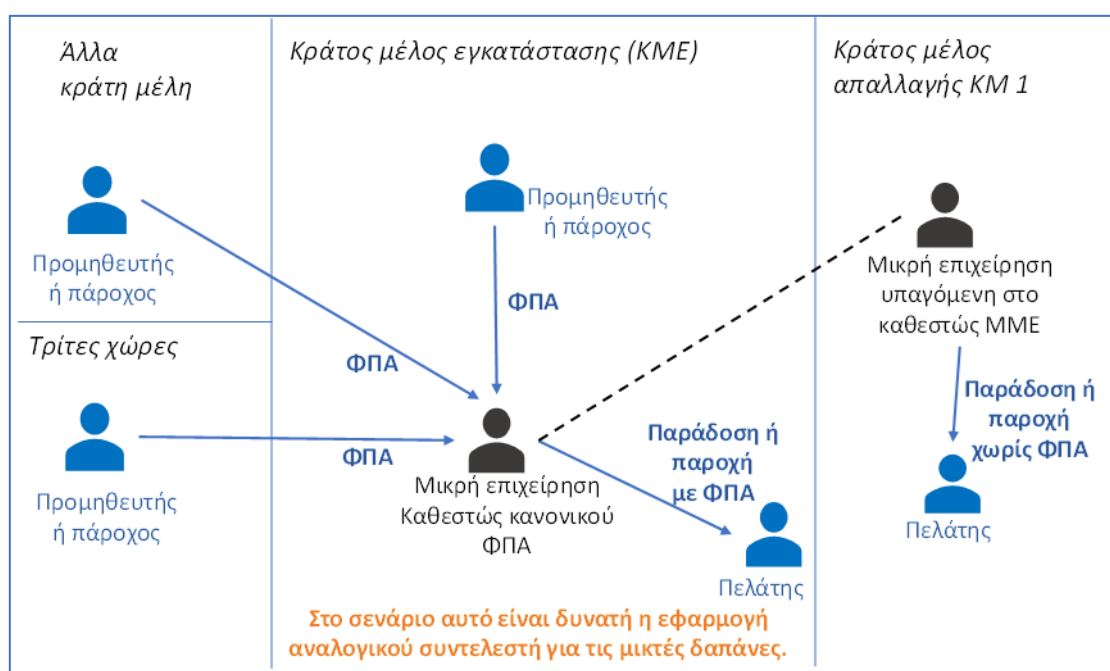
Άλλα κράτη μέλη

Προμηθευτής ή πάροχος

Τρίτες χώρες

Προμηθευτής ή πάροχος

Κράτος μέλος εγκατάστασης (ΚΜΕ)

Προμηθευτής ή πάροχος

ΦΠΑ

ΦΠΑ

ΦΠΑ

Μικρή επιχείρηση Καθεστώς κανονικού ΦΠΑ

Παράδοση ή παροχή με ΦΠΑ

Πελάτης

Στο σενάριο αυτό είναι δυνατή η εφαρμογή αναλογικού συντελεστή για τις μικτές δαπάνες.

Κράτος μέλος απαλλαγής ΚΜ 1

Μικρή επιχείρηση υπαγόμενη στο καθεστώς ΜΜΕ

Παράδοση ή παροχή χωρίς ΦΠΑ

Πελάτης